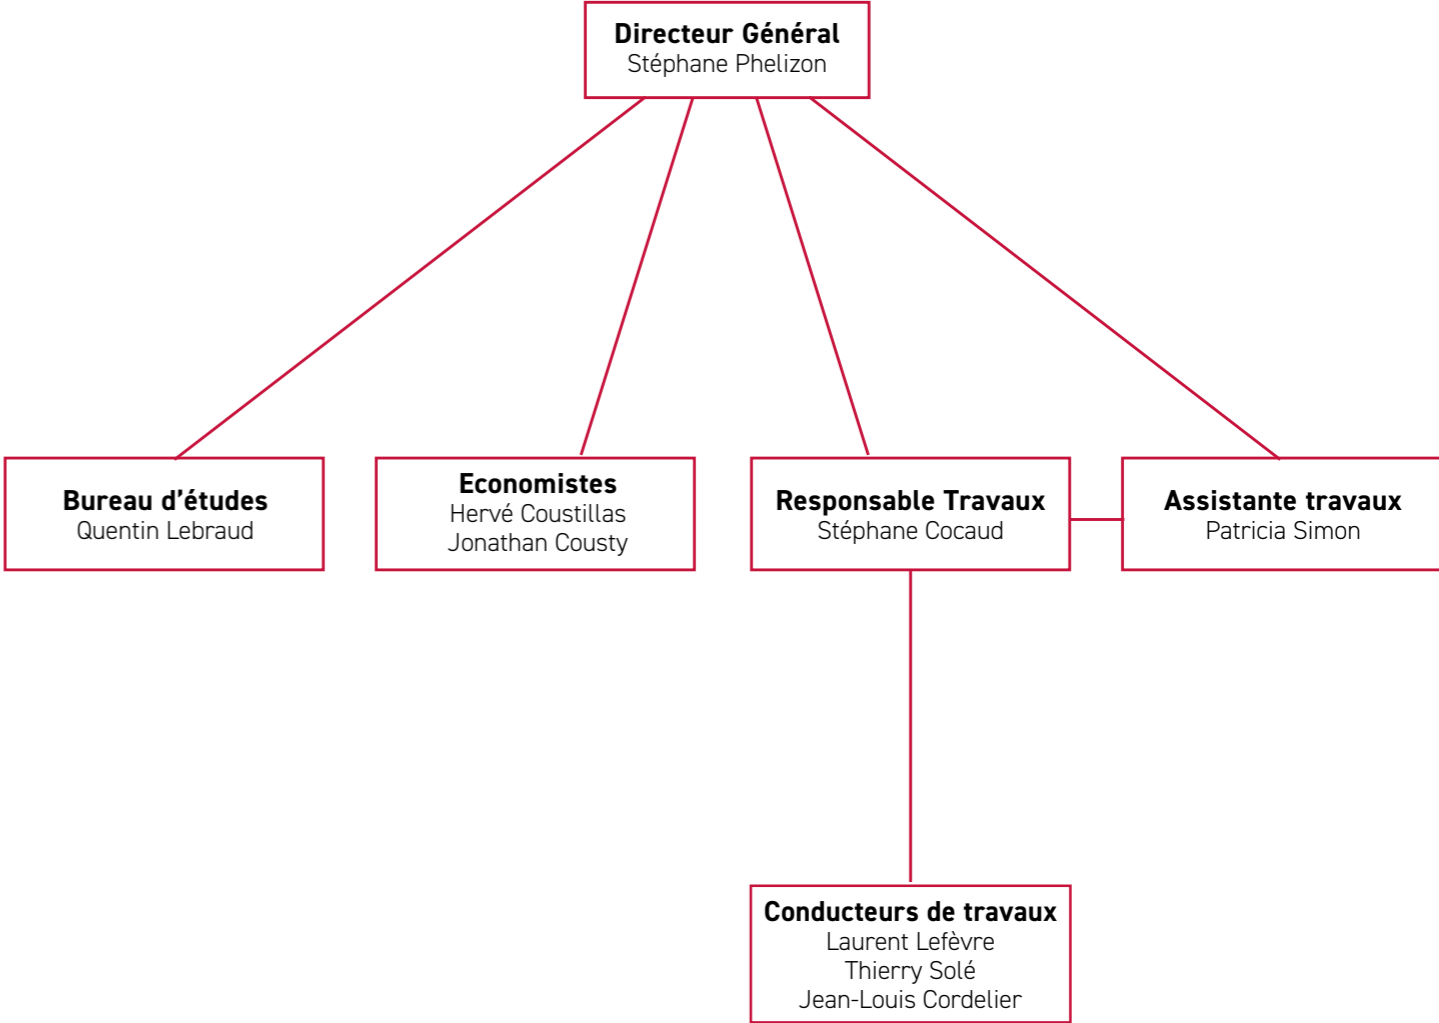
Directeur Général
Stéphane Phelizon

Bureau d'études
Quentin Lebraud

Economistes
Hervé Coustillas
Jonathan Cousty

Responsable Travaux
Stéphane Cocaud

Assistante travaux
Patricia Simon

Conducteurs de travaux
Laurent Lefèvre
Thierry Solé
Jean-Louis Cordelier